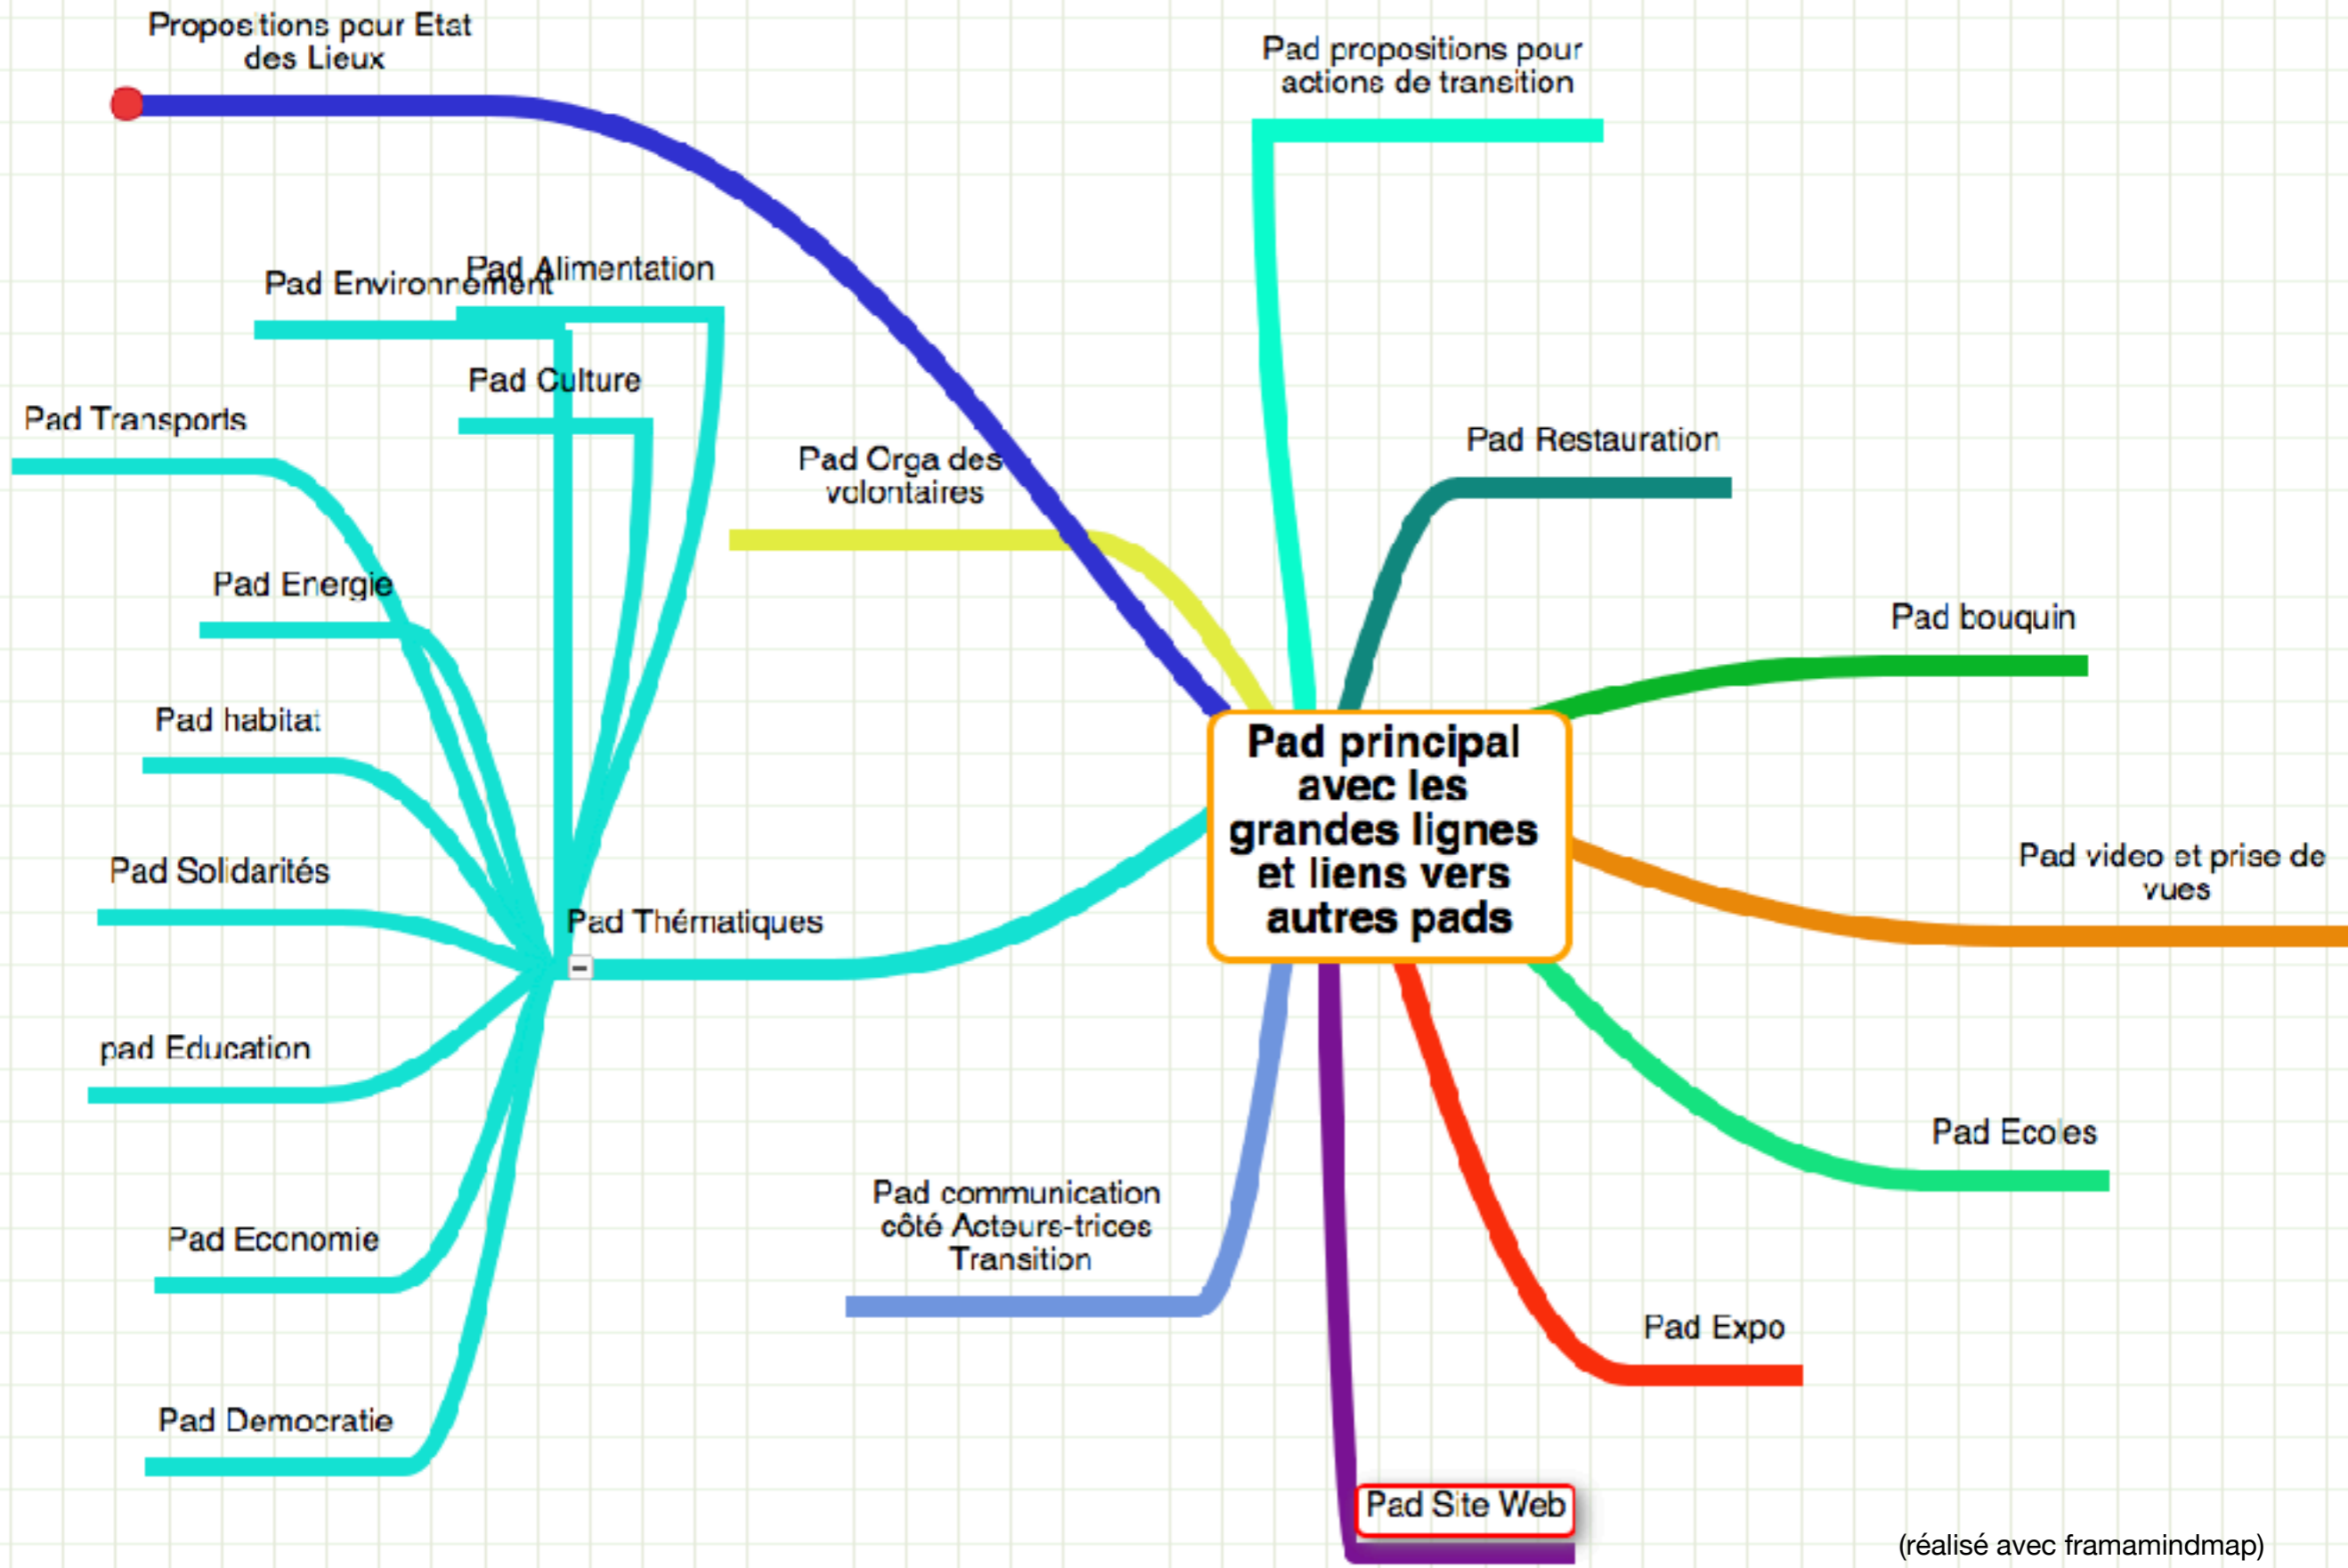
Propositions pour Etat des Lieux

Pad propositions pour actions de transition

Pad Environnement

Pad Alimentation

Pad Culture

Pad Transports

Pad Orga des volontaires

Pad Restauration

Pad Energie

Pad bouquin

Pad habitat

Pad principal avec les grandes lignes et liens vers autres pads

Pad Solidarités

Pad video et prise de vues

Pad Thématiques

pad Education

Pad Ecoles

Pad communication côté Acteurs-trices Transition

Pad Economie

Pad Expo

Pad Democratie

Pad Site Web

(réalisé avec framamindmap)